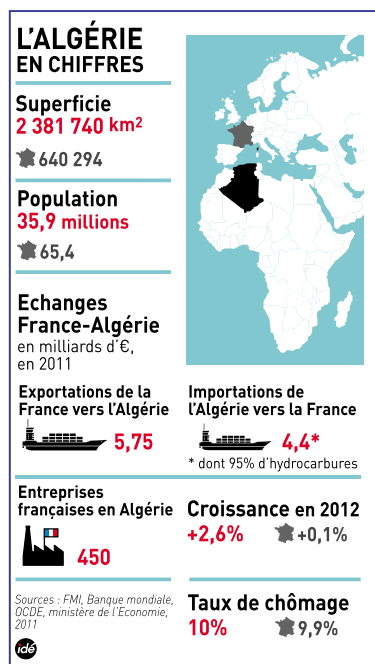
L'ALGÉRIE
EN CHIFFRES

Superficie
2 381 740 km$^2$
640 294

Population
35,9 millions
65,4

Echanges France-Algérie
en milliards d'€, en 2011

Exportations de la France vers l'Algérie
5,75

Importations de l'Algérie vers la France
4,4*
* dont 95% d'hydrocarbures

Entreprises françaises en Algérie
450

Croissance en 2012
+2,6%
+0,1%

Sources : FMI, Banque mondiale, OCDE, ministère de l'Economie, 2011

Taux de chômage
10%
9,9%

idé